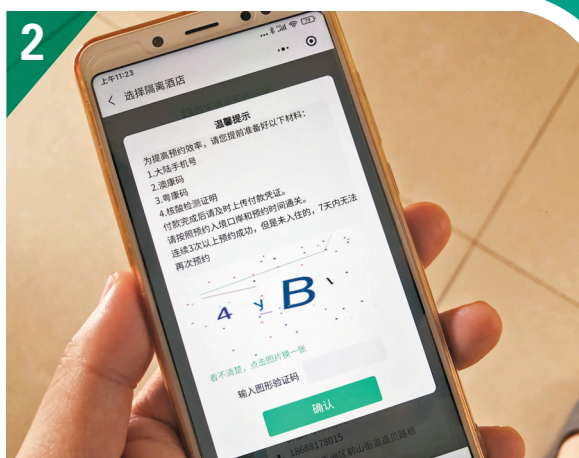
2

上午11:23

选择隔离酒店

温馨提示

为提高预约效率，请您提前准备好以下材料：
1.大陆手机号
2.澳康码
3.粤康码
4.核酸检测证明
付款完成后请及时上传付款凭证。
请按照预约入境口岸和预约时间通关。
连续3次以上预约成功，但是未入住的，7天内无法再次预约

4 y B

看不清楚，点击图片换一张

输入图形验证码

确认

18688178015